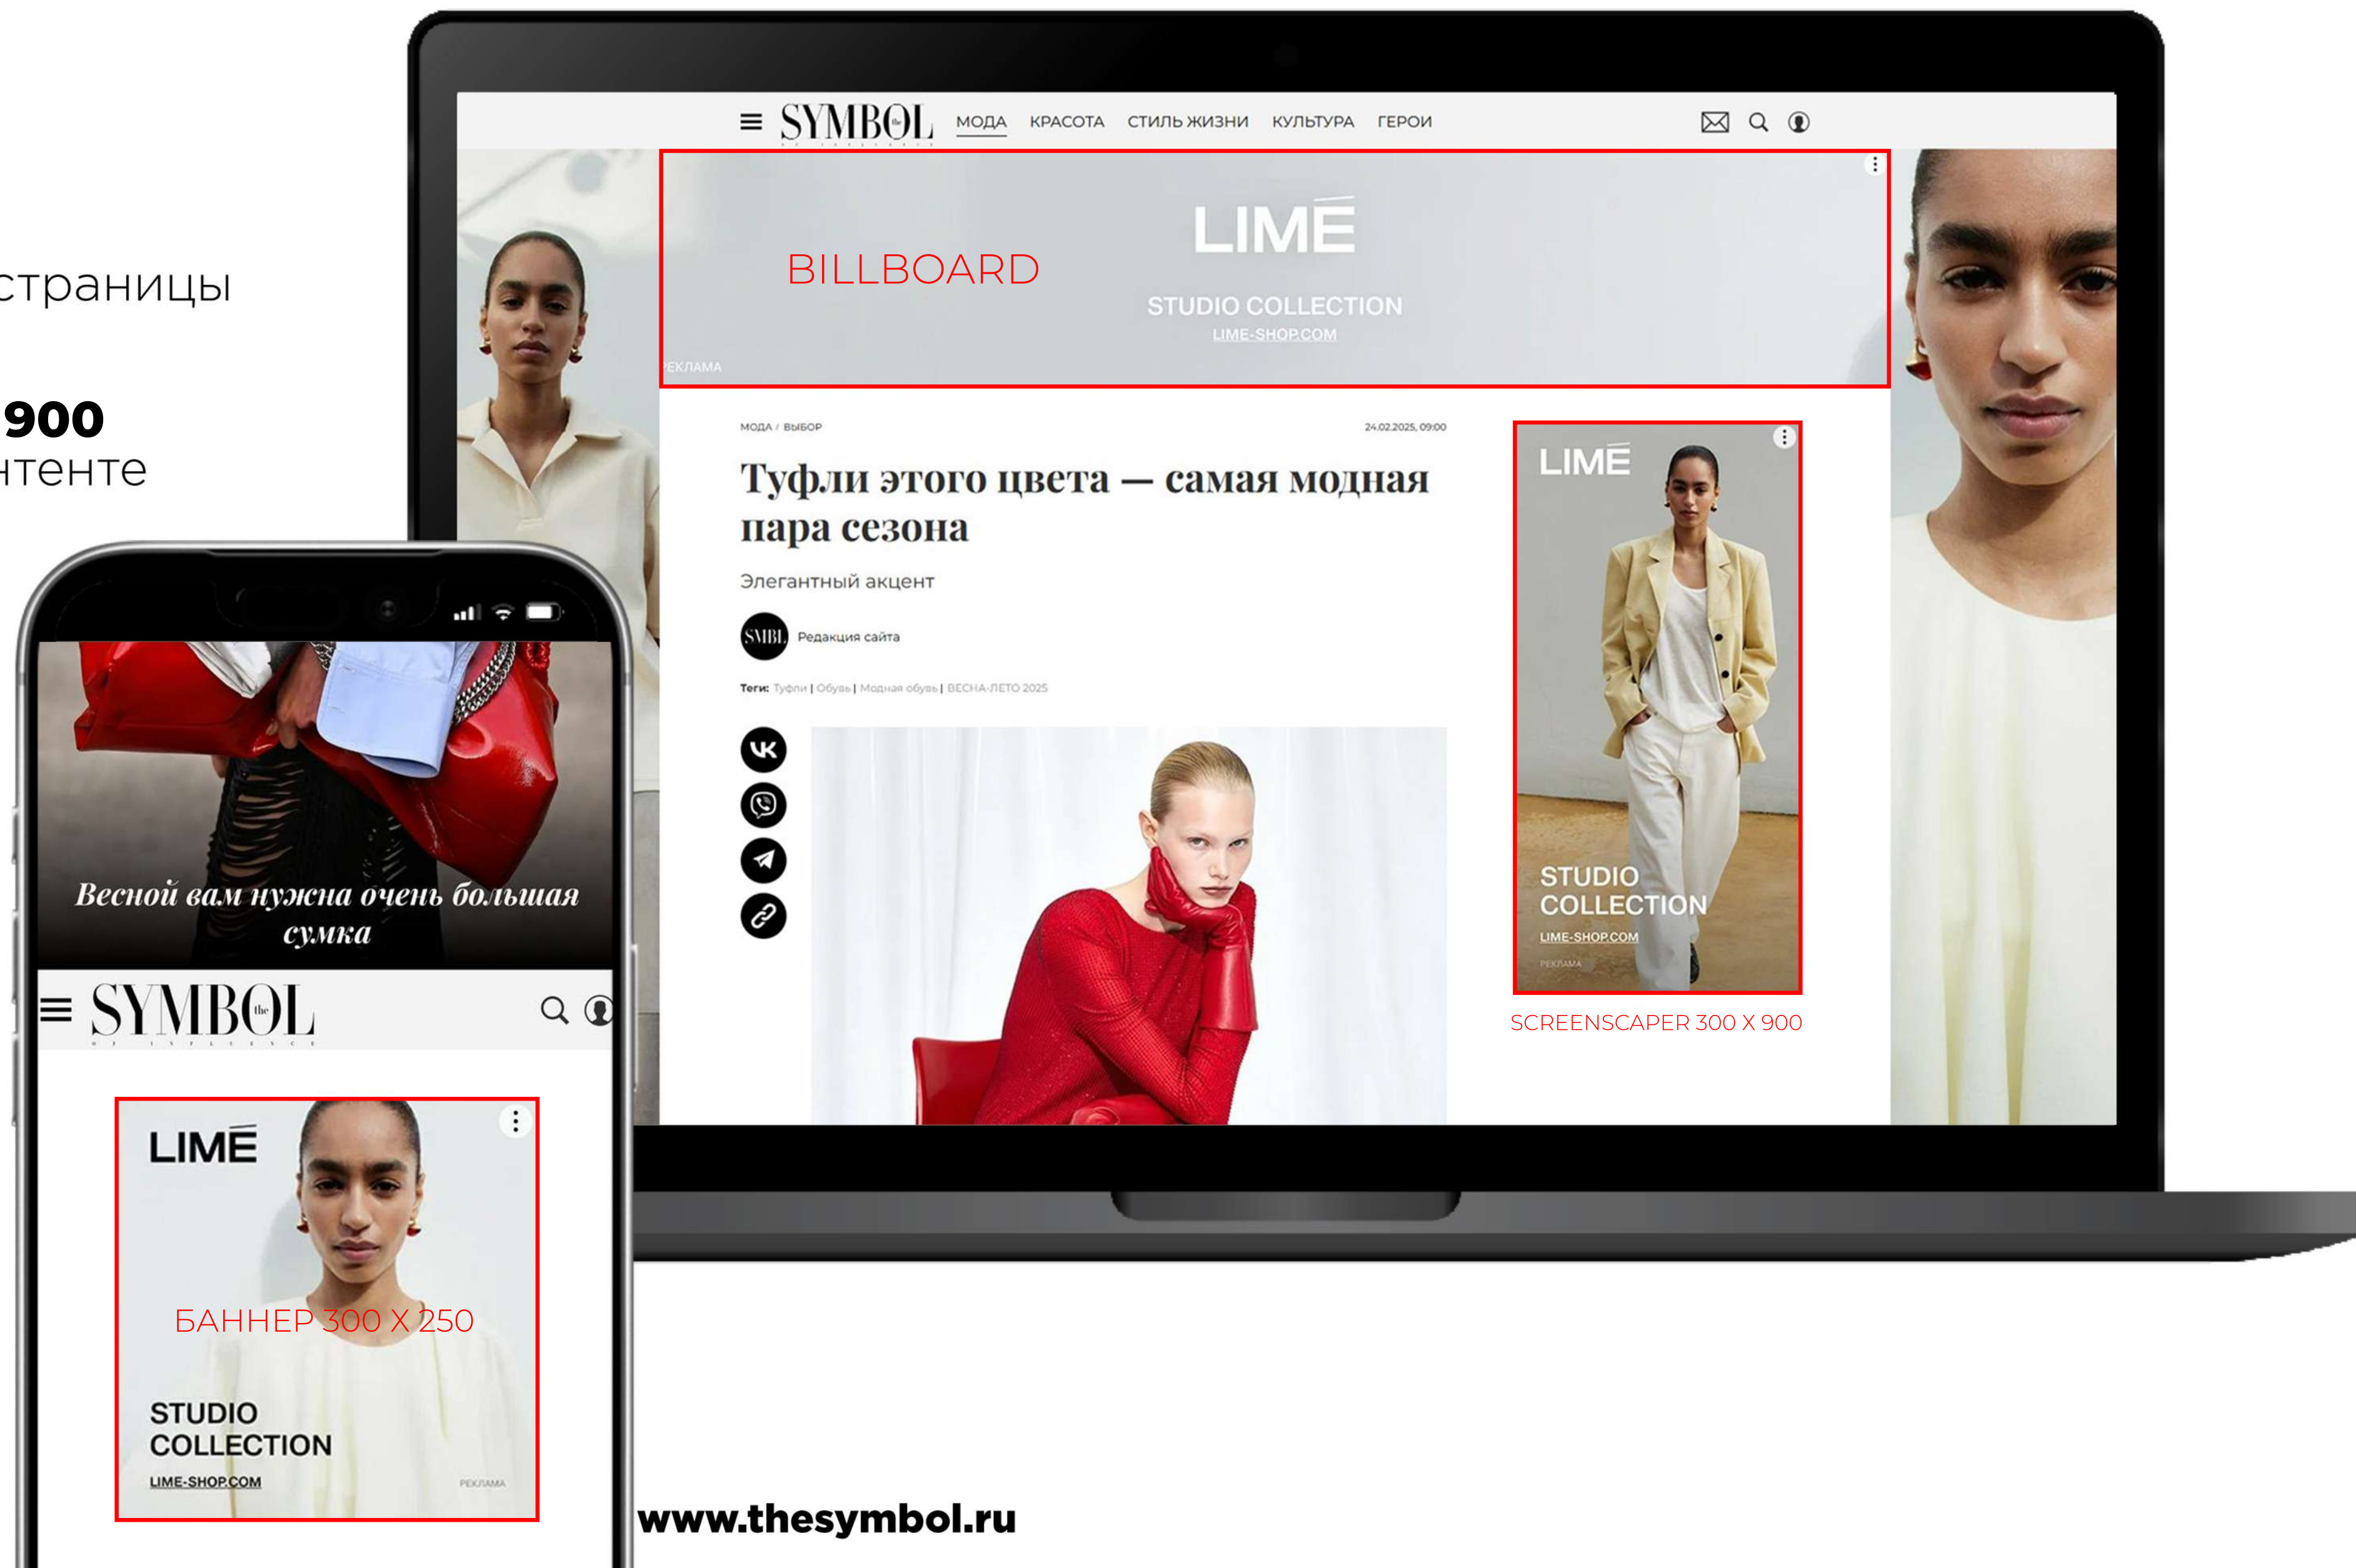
страницы

900
нтенте

SYMBOL МОДА КРАСОТА СТИЛЬ ЖИЗНИ КУЛЬТУРА ГЕРОИ

BILLBOARD

LIMÉ
STUDIO COLLECTION
LIME-SHOP.COM
ЕКЛАМА

МОДА / ВЫБОР 24.02.2025, 09:00

Туфли этого цвета — самая модная пара сезона

Элегантный акцент

SMBL Редакция сайта

Теги: Туфли | Обувь | Модная обувь | ВЕСНА-ЛЕТО 2025

LIMÉ
STUDIO COLLECTION
LIME-SHOP.COM
РЕКЛАМА

SCREENSCAPER 300 X 900

Весной вам нужна очень большая сумка

SYMBOL

LIMÉ
БАННЕР 300 X 250
STUDIO COLLECTION
LIME-SHOP.COM
РЕКЛАМА

www.thesymbol.ru